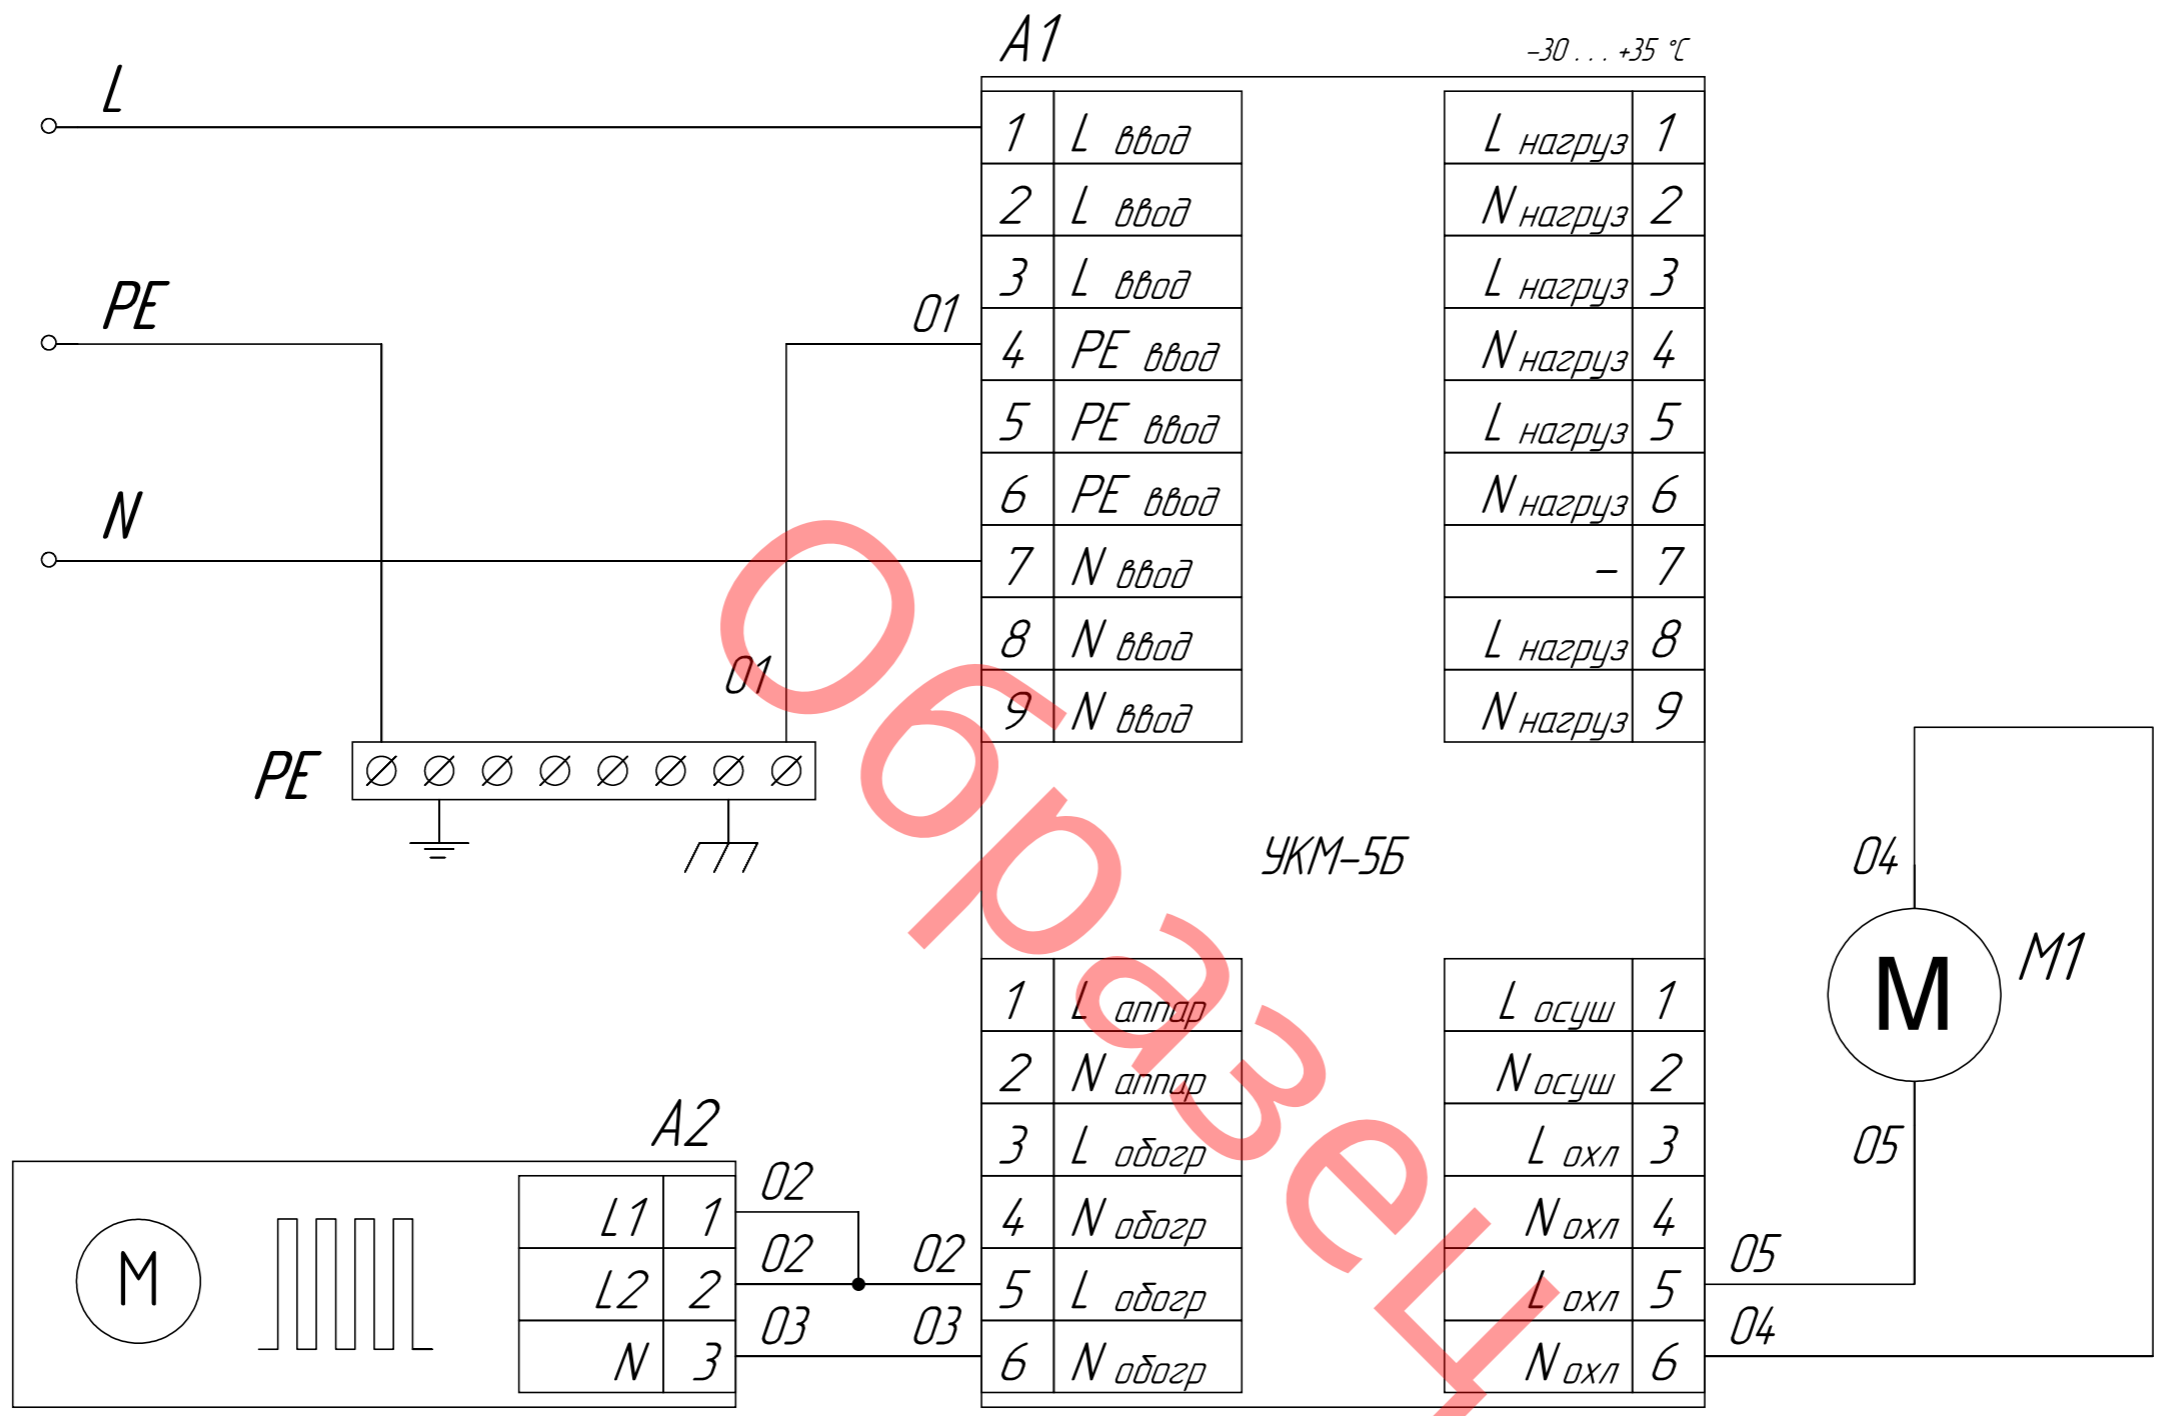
A1

$-30...+35$ °C

L

PE

N

01

01

PE

| 1 | L ввод |
|---|---|
| 2 | L ввод |
| 3 | L ввод |
| 4 | PE ввод |
| 5 | PE ввод |
| 6 | PE ввод |
| 7 | N ввод |
| 8 | N ввод |
| 9 | N ввод |

| L нагруз | 1 |
|---|---|
| N нагруз | 2 |
| L нагруз | 3 |
| N нагруз | 4 |
| L нагруз | 5 |
| N нагруз | 6 |
| – | 7 |
| L нагруз | 8 |
| N нагруз | 9 |

УКМ-5Б

Образец

04

M

M1

05

| 1 | L аппар |
|---|---|
| 2 | N аппар |
| 3 | L обогр |
| 4 | N обогр |
| 5 | L обогр |
| 6 | N обогр |

| L осуш | 1 |
|---|---|
| N осуш | 2 |
| L охл | 3 |
| N охл | 4 |
| L охл | 5 |
| N охл | 6 |

05

04

A2

M

| L1 | 1 |
|---|---|
| L2 | 2 |
| N | 3 |

02

02

02

03

03